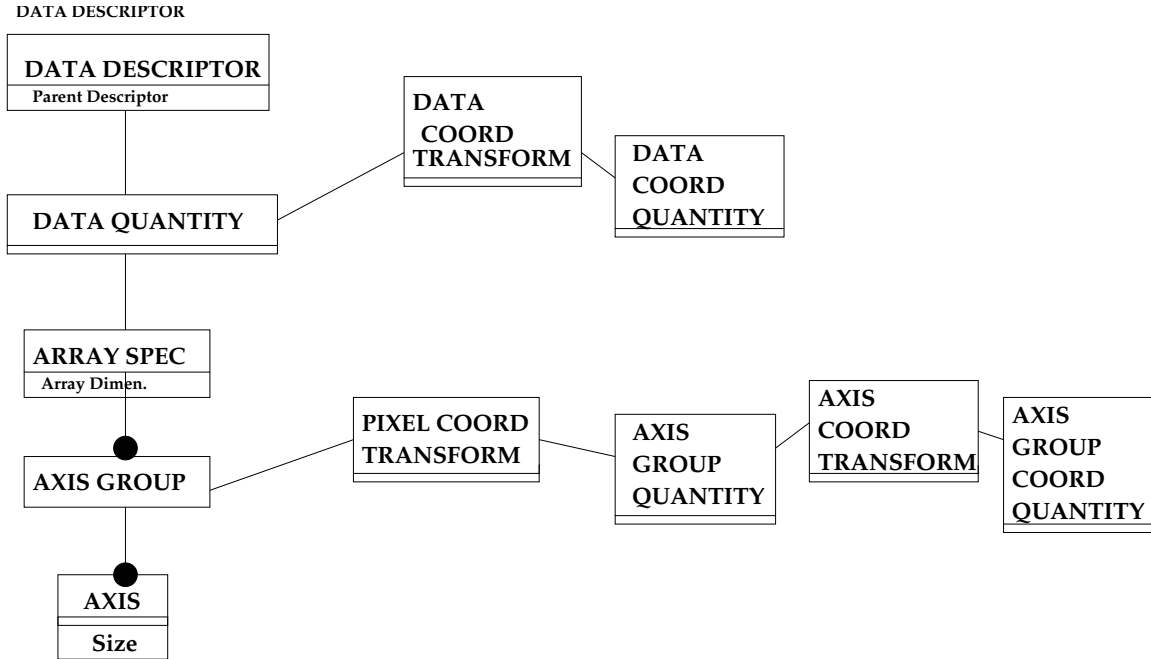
DATA DESCRIPTOR

DATA DESCRIPTOR
Parent Descriptor

DATA COORD TRANSFORM

DATA COORD QUANTITY

DATA QUANTITY

ARRAY SPEC
Array Dimen.

PIXEL COORD TRANSFORM

AXIS GROUP QUANTITY

AXIS COORD TRANSFORM

AXIS GROUP COORD QUANTITY

AXIS GROUP

AXIS
Size